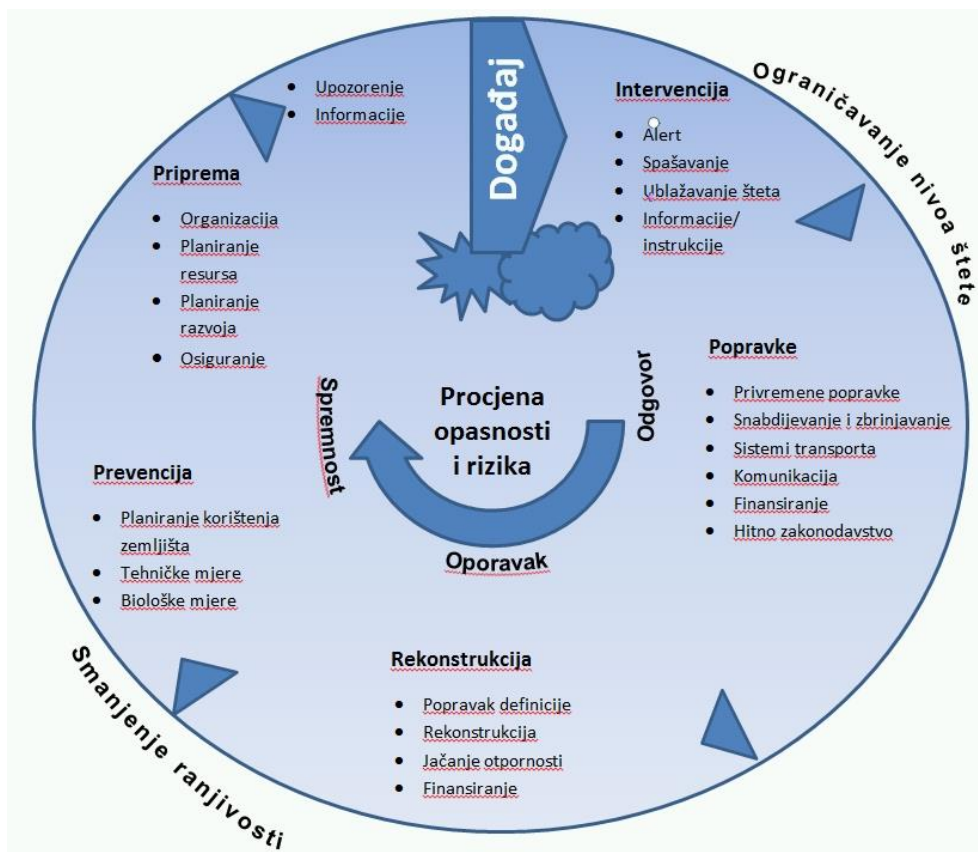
- Upozorenje
- Informacije

Događaj

Intervencija
- Alert
- Spašavanje
- Ublažavanje šteta
- Informacije/ instrukcije

Ograničavanje nivoa štete

Priprema
- Organizacija
- Planiranje resursa
- Planiranje razvoja
- Osiguranje

Spremnost

Procjena opasnosti i rizika

Odgovor

Oporavak

Popravke
- Privremene popravke
- Snabdijevanje i zbrinjavanje
- Sistemi transporta
- Komunikacija
- Finansiranje
- Hitno zakonodavstvo

Prevencija
- Planiranje korištenja zemljišta
- Tehničke mjere
- Biološke mjere

Rekonstrukcija
- Popravak definicije
- Rekonstrukcija
- Jačanje otpornosti
- Finansiranje

Smanjenje ranjivosti